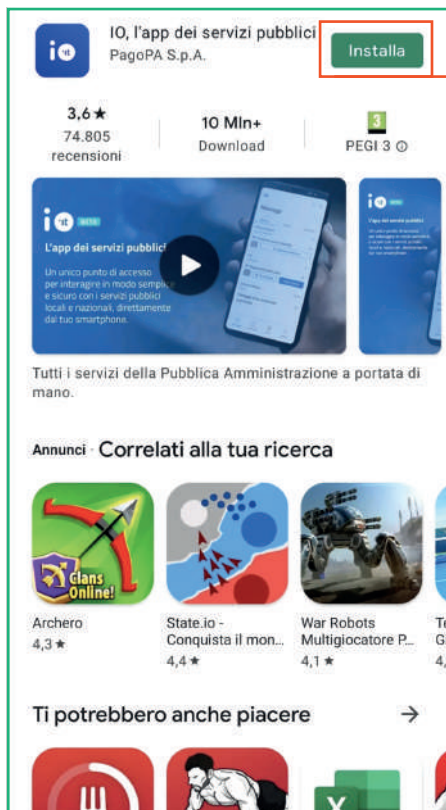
IO, l'app dei servizi pubblici
PagoPA S.p.A.

Installa

3,6 ★
74.805 recensioni

10 Mln+
Download

3
PEGI 3 ⓘ

io
L'app dei servizi pubblici
Un unico punto di accesso per interagire in modo semplice e sicuro con i servizi pubblici locali e nazionali, direttamente dal tuo smartphone.

Tutti i servizi della Pubblica Amministrazione a portata di mano.

Annunci · Correlati alla tua ricerca

Clans Online!
Archero
4,3 ★

State.io - Conquista il mon...
4,4 ★

War Robots Multigiocatore P...
4,1 ★

Ti potrebbero anche piacere →